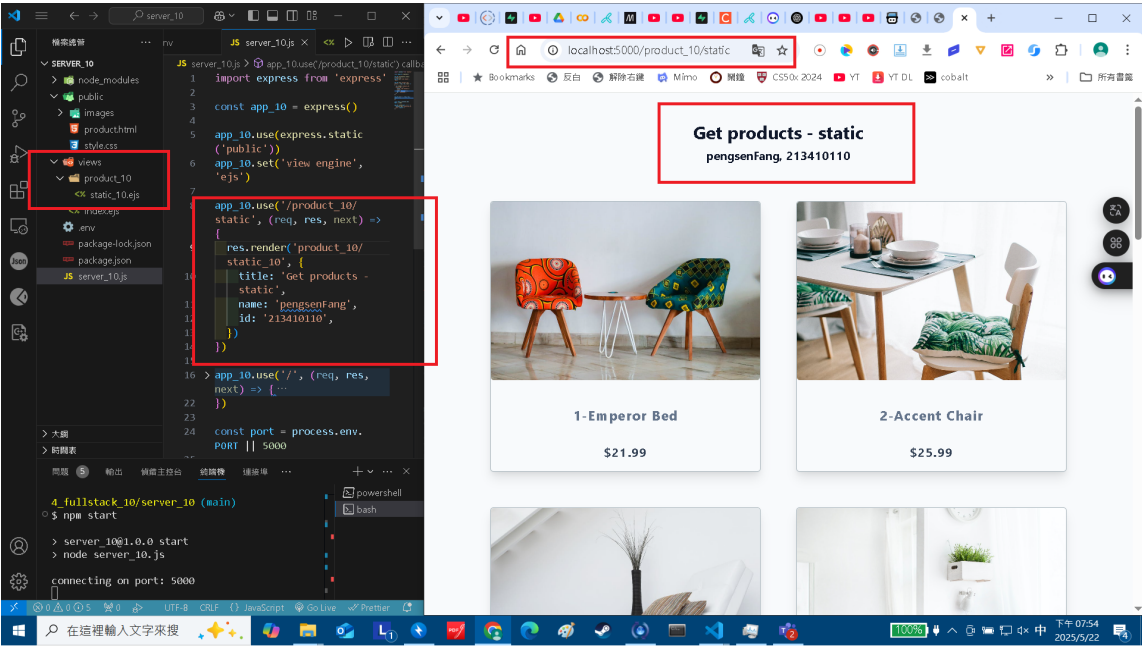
server_10

檔案總管 ···
SERVER_10
node_modules
public
images
product.html
style.css
views
product_10
static_10.ejs
index.ejs
.env
package-lock.json
package.json
server_10.js
大綱
時間表

server_10.js > app_10.use('/product_10/static') callback

```
1  import express from 'express'
2
3  const app_10 = express()
4
5  app_10.use(express.static
   ('public'))
6  app_10.set('view engine',
   'ejs')
7
8  app_10.use('/product_10/
   static', (req, res, next) =>
   {
9    res.render('product_10/
     static_10', {
10     title: 'Get products -
       static',
11     name: 'pengsenFang',
12     id: '213410110',
13   })
14 })
15
16 app_10.use('/', (req, res,
   next) => {···
22 })
23
24 const port = process.env.
   PORT || 5000
```

問題 5 輸出 偵錯主控台 終端機 連接埠 ···

4_fullstack_10/server_10 (main)
$ npm start

> server_10@1.0.0 start
> node server_10.js

connecting on port: 5000

powershell
bash

⊗ 0 ⚠ 0 ⓘ 5 ⓦ 0 UTF-8 CRLF {} JavaScript Go Live Prettier

localhost:5000/product_10/static

Bookmarks 反白 解除右鍵 Mimo 網鐘 CS50x 2024 YT YT DL cobalt 所有書籤

Get products - static
pengsenFang, 213410110

1-Emperor Bed
$21.99

2-Accent Chair
$25.99

在這裡輸入文字來搜尋

100% 中 下午 07:54 2025/5/22